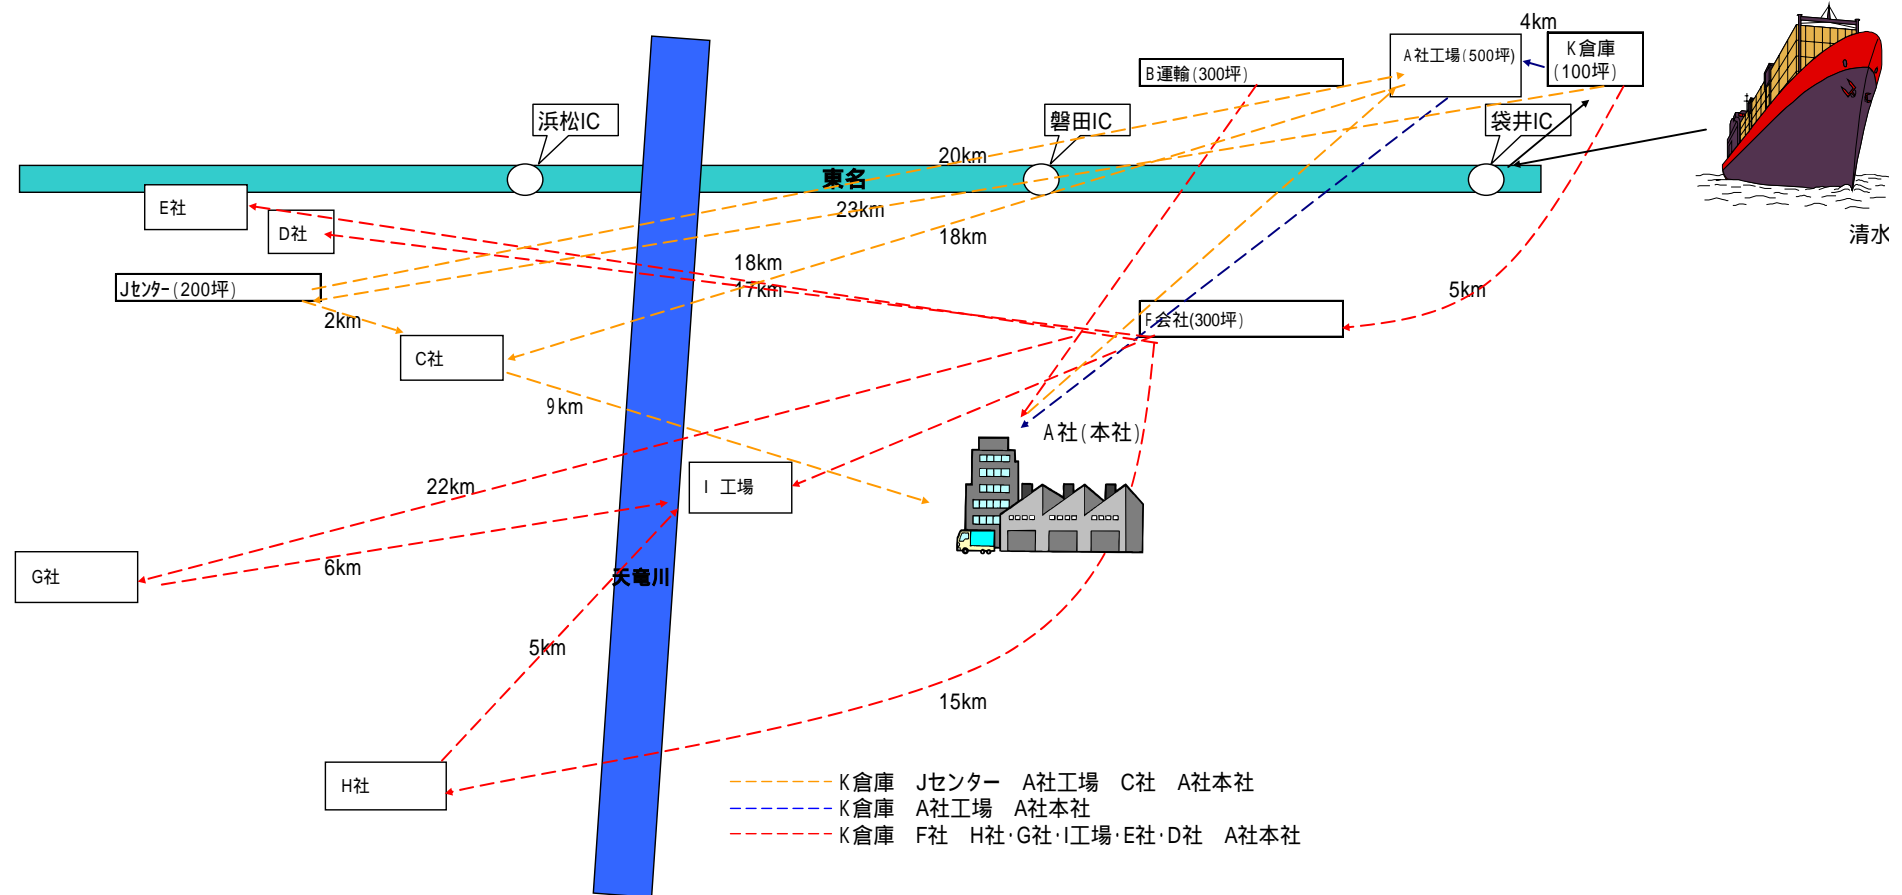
4km
A社工場(500坪)
K倉庫(100坪)
B運輸(300坪)
浜松IC
磐田IC
袋井IC
20km
東名
E社
D社
23km
18km
清水
Jセンター(200坪)
18km
17km
5km
2km
F会社(300坪)
C社
9km
A社(本社)
22km
I 工場
G社
6km
天竜川
5km
15km
H社
K倉庫 Jセンター A社工場 C社 A社本社
K倉庫 A社工場 A社本社
K倉庫 F社 H社･G社･I工場･E社･D社 A社本社